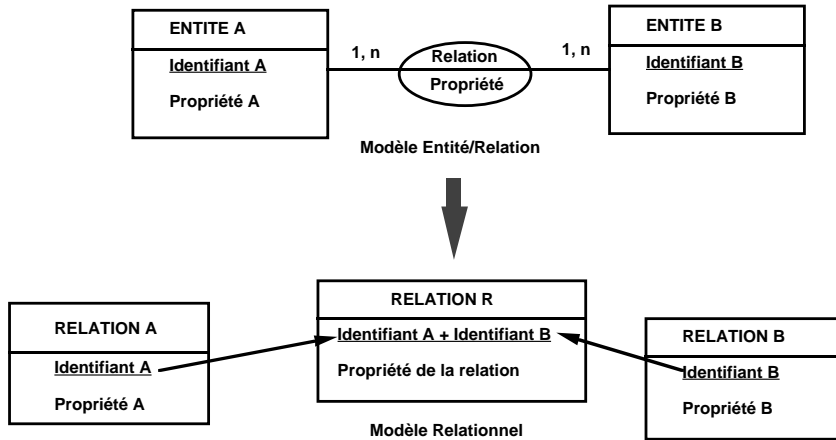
ENTITE A

Identifiant A

Propriété A

1, n

Relation

Propriété

1, n

ENTITE B

Identifiant B

Propriété B

Modèle Entité/Relation

RELATION A

Identifiant A

Propriété A

RELATION R

Identifiant A + Identifiant B

Propriété de la relation

RELATION B

Identifiant B

Propriété B

Modèle Relationnel